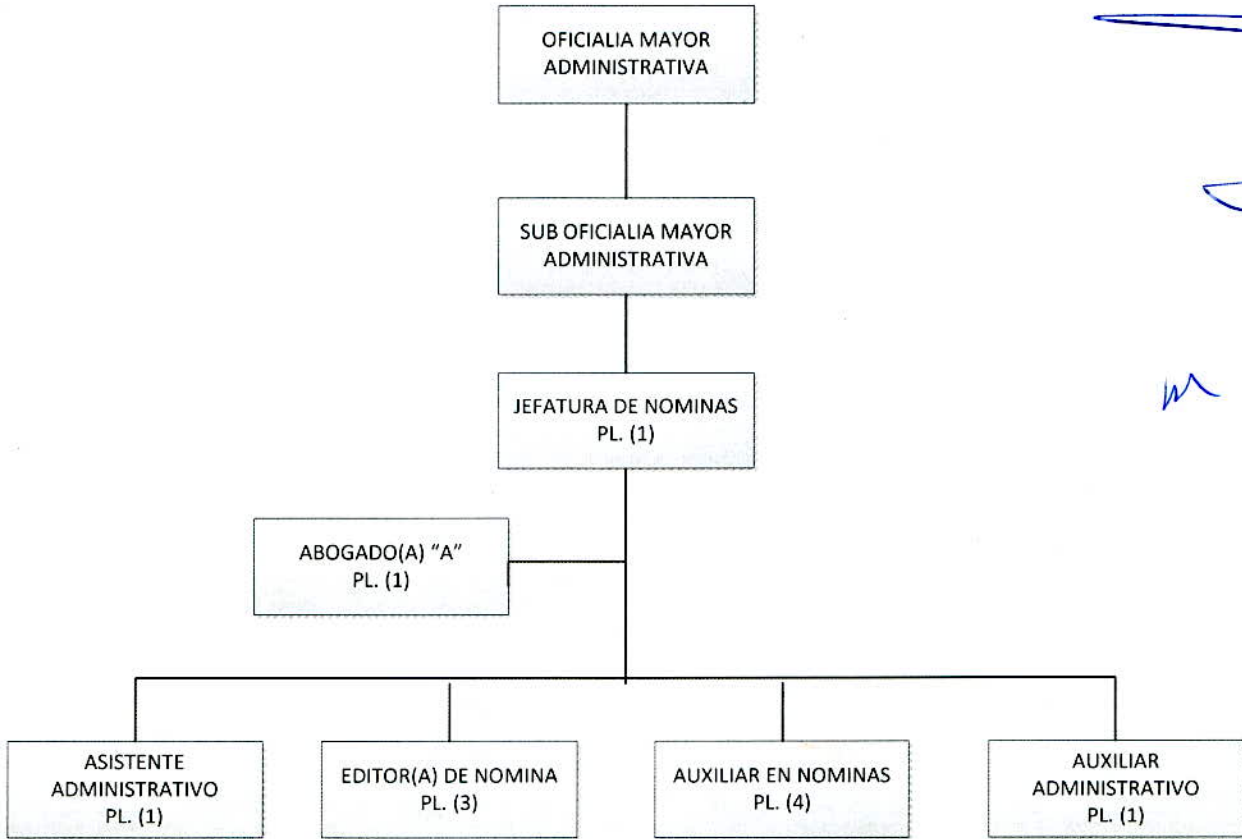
OFICIALIA MAYOR ADMINISTRATIVA

SUB OFICIALIA MAYOR ADMINISTRATIVA

JEFATURA DE NOMINAS
PL. (1)

ABOGADO(A) “A”
PL. (1)

ASISTENTE ADMINISTRATIVO
PL. (1)

EDITOR(A) DE NOMINA
PL. (3)

AUXILIAR EN NOMINAS
PL. (4)

AUXILIAR ADMINISTRATIVO
PL. (1)